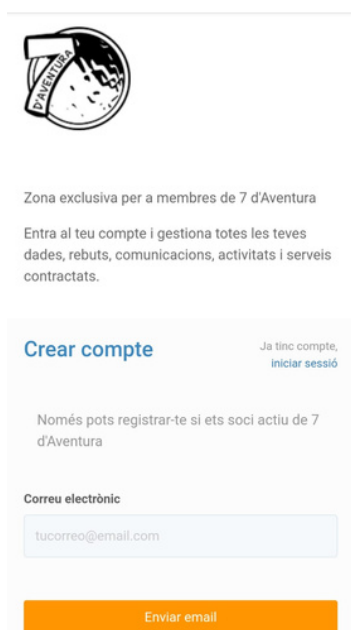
7 D'AVENTURA

Zona exclusiva per a membres de 7 d'Aventura

Entra al teu compte i gestiona totes les teves dades, rebuts, comunicacions, activitats i serveis contractats.

Crear compte

Ja tinc compte, iniciar sessió

Només pots registrar-te si ets soci actiu de 7 d'Aventura

Correu electrònic

tucorreo@email.com

Enviar email